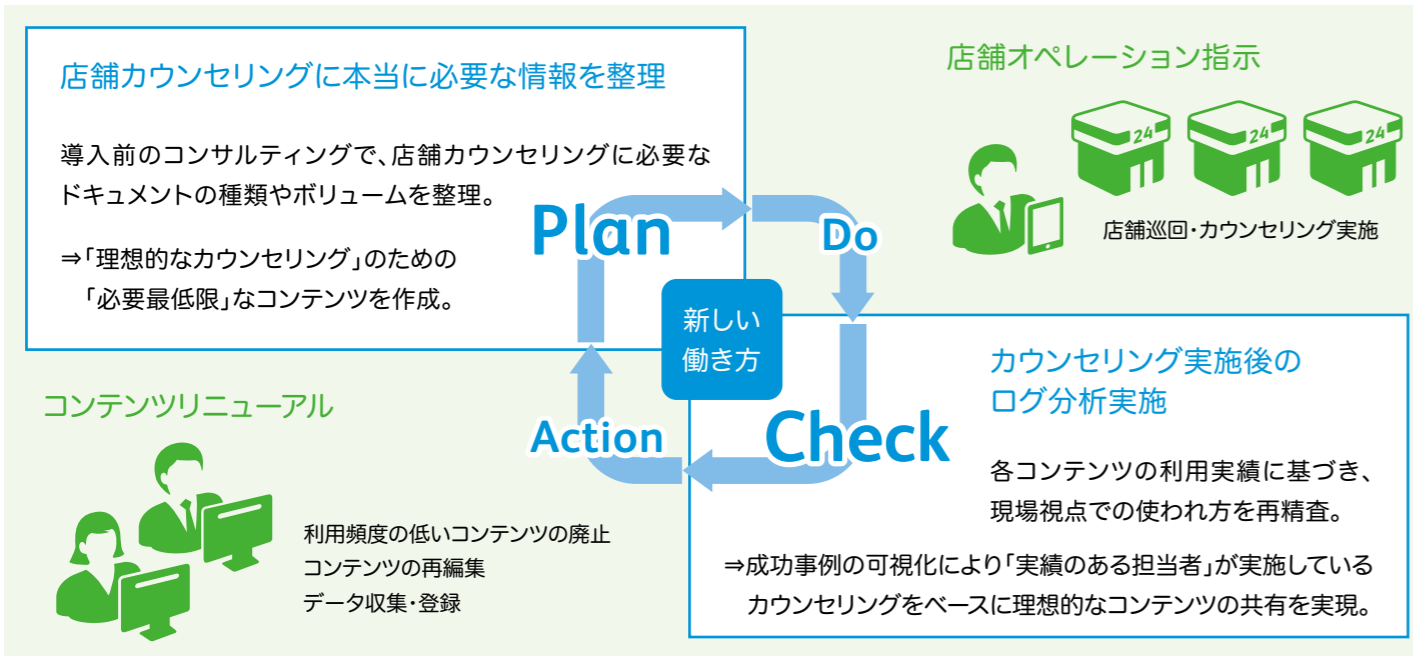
店舗カウンセリングに本当に必要な情報を整理

導入前のコンサルティングで、店舗カウンセリングに必要なドキュメントの種類やボリュームを整理。

⇒「理想的なカウンセリング」のための「必要最低限」なコンテンツを作成。

店舗オペレーション指示

24 24 24

店舗巡回・カウンセリング実施

Plan

Do

新しい働き方

Action

Check

カウンセリング実施後のログ分析実施

各コンテンツの利用実績に基づき、現場視点での使われ方を再精査。

⇒成功事例の可視化により「実績のある担当者」が実施しているカウンセリングをベースに理想的なコンテンツの共有を実現。

コンテンツリニューアル

利用頻度の低いコンテンツの廃止
コンテンツの再編集
データ収集・登録